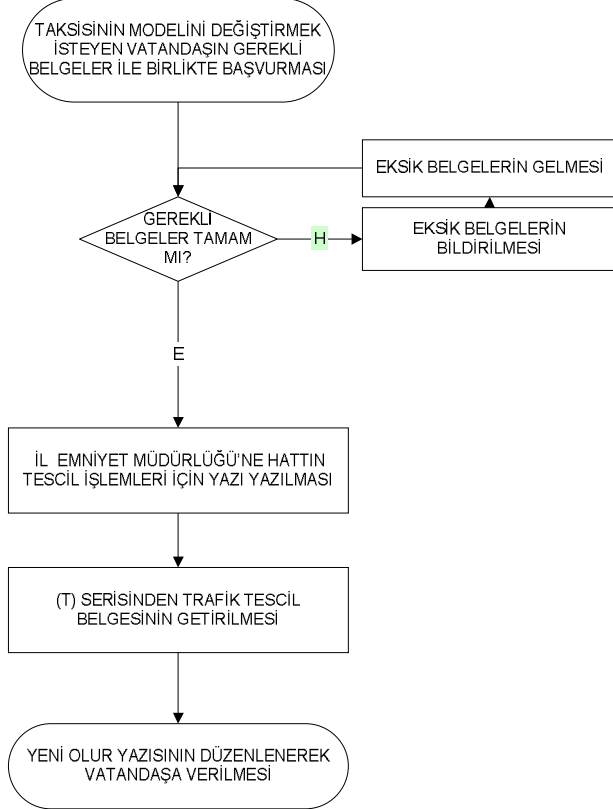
TAKSİSİNİN MODELİNİ DEĞİŞTİRMEK İSTEYEN VATANDAŞIN GEREKLİ BELGELER İLE BİRLİKTE BAŞVURMASI

EKSİK BELGELERİN GELMESİ

GEREKLİ BELGELER TAMAM MI?

H

EKSİK BELGELERİN BİLDİRİLMESİ

E

İL EMNİYET MÜDÜRLÜĞÜ'NE HATTIN TESCİL İŞLEMLERİ İÇİN YAZI YAZILMASI

(T) SERİSİNDEN TRAFİK TESCİL BELGESİNİN GETİRİLMESİ

YENİ OLUR YAZISININ DÜZENLENEREK VATANDAŞA VERİLMESİ